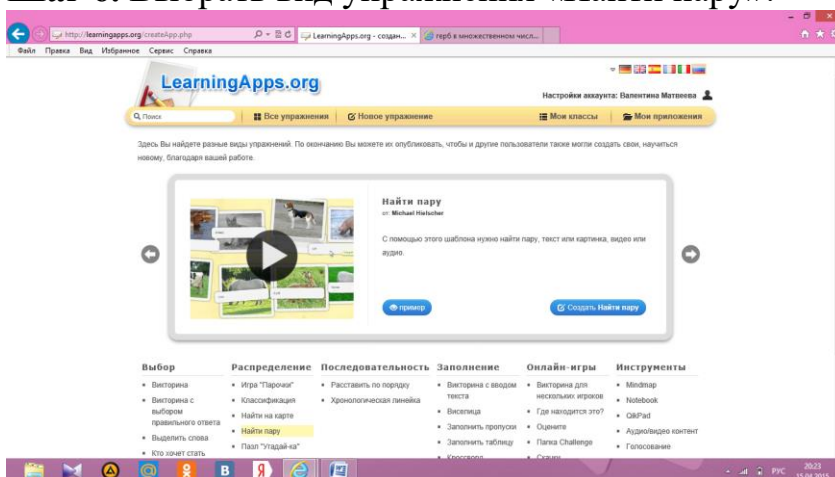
Шаг 6. Выбрать вид упражнения «Найти пару».

http://learningapps.org/createApp.php

LearningApps.org - создан... ×

герб в множественном числ...

Файл Правка Вид Избранное Сервис Справка

LearningApps.org

Настройки аккаунта: Валентина Матвеева

Поиск

Все упражнения

Новое упражнение

Мои классы

Мои приложения

Здесь Вы найдете разные виды упражнений. По окончанию Вы можете их опубликовать, чтобы и другие пользователи также могли создать свои, научиться новому, благодаря вашей работе.

Найти пару

от: Michael Hielscher

С помощью этого шаблона нужно найти пару, текст или картинка, видео или аудио.

пример

Создать Найти пару

Выбор
• Викторина
• Викторина с выбором правильного ответа
• Выделить слова
• Кто хочет стать

Распределение
• Игра "Парочки"
• Классификация
• Найти на карте
• Найти пару
• Пазл "Угадай-ка"

Последовательность
• Расставить по порядку
• Хронологическая линейка

Заполнение
• Викторина с вводом текста
• Виселица
• Заполнить пропуски
• Заполнить таблицу
• Кроссворд

Онлайн-игры
• Викторина для нескольких игроков
• Где находится это?
• Оцените
• Папка Challenge
• Скачки

Инструменты
• Mindmap
• Notebook
• QlikPad
• Аудио/видео контент
• Голосование

РУС 20:23 15.04.2015